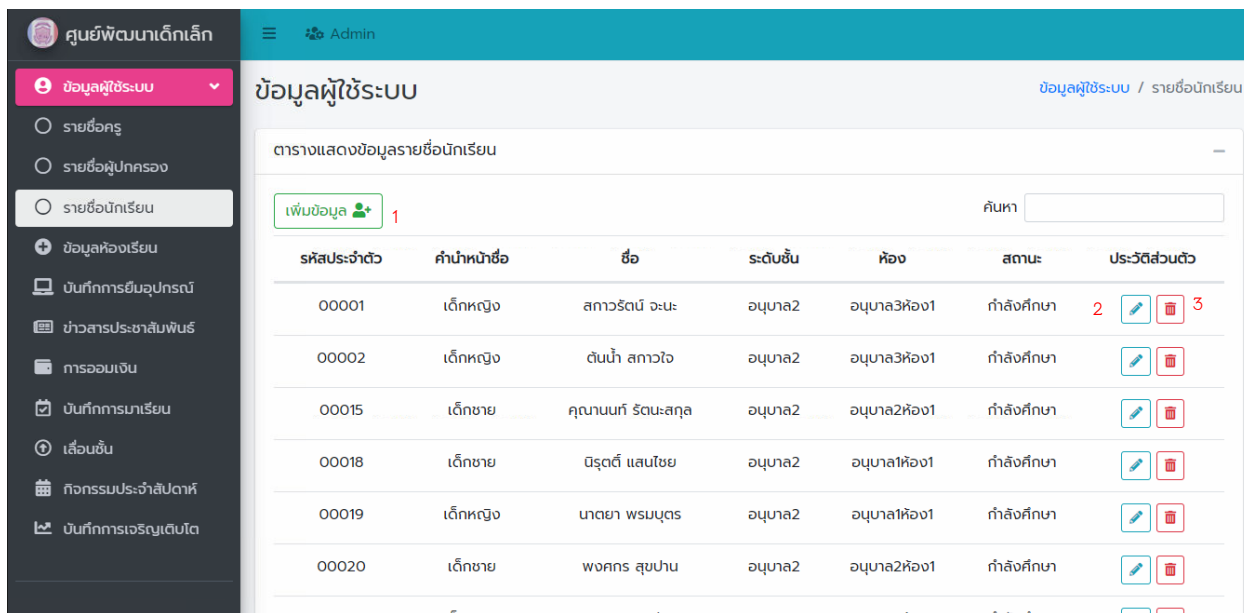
ศูนย์พัฒนาเด็กเล็ก

Admin

ข้อมูลผู้ใช้ระบบ
รายชื่อครู
รายชื่อผู้ปกครอง
รายชื่อนักเรียน
ข้อมูลห้องเรียน
บันทึกการยืมอุปกรณ์
ข่าวสารประชาสัมพันธ์
การออมเงิน
บันทึกการมาเรียน
เลื่อนชั้น
กิจกรรมประจำสัปดาห์
บันทึกการเจริญเติบโต

ข้อมูลผู้ใช้ระบบ

ข้อมูลผู้ใช้ระบบ / รายชื่อนักเรียน

ตารางแสดงข้อมูลรายชื่อนักเรียน

เพิ่มข้อมูล 1

ค้นหา

| รหัสประจำตัว | คำนำหน้าชื่อ | ชื่อ | ระดับชั้น | ห้อง | สถานะ | ประวัติส่วนตัว |
|---|---|---|---|---|---|---|
| 00001 | เด็กหญิง | สกาวรัตน์ จะนะ | อนุบาล2 | อนุบาล3ห้อง1 | กำลังศึกษา | 2 3 |
| 00002 | เด็กหญิง | ต้นน้ำ สกาวใจ | อนุบาล2 | อนุบาล3ห้อง1 | กำลังศึกษา | |
| 00015 | เด็กชาย | คุณานนท์ รัตนะสกุล | อนุบาล2 | อนุบาล2ห้อง1 | กำลังศึกษา | |
| 00018 | เด็กชาย | นิรุตต์ แสนไชย | อนุบาล2 | อนุบาล1ห้อง1 | กำลังศึกษา | |
| 00019 | เด็กหญิง | นาตยา พรมบุตร | อนุบาล2 | อนุบาล1ห้อง1 | กำลังศึกษา | |
| 00020 | เด็กชาย | พงศกร สุขปาน | อนุบาล2 | อนุบาล2ห้อง1 | กำลังศึกษา | |